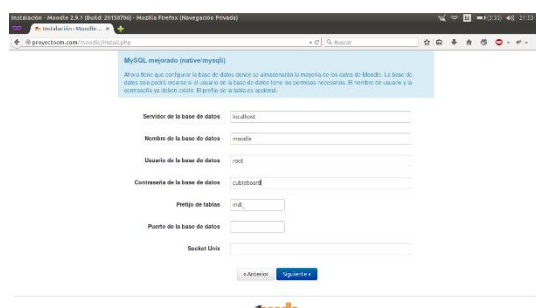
Instalación - Moodle 2.9.1 (Build: 20150706) - Mozilla Firefox (Navegación Privada)

(3:35) 21:53

Instalación - Moodle ... ×

prayectoam.com/moodle/install.php

Buscar

MySQL mejorado (native/mysqli)

Ahora tiene que configurar la base de datos donde se almacenarán la mayoría de los datos de Moodle. La base de datos sólo podrá crearse si el usuario de la base de datos tiene los permisos necesarios. El nombre de usuario y la contraseña ya deben existir. El prefijo de la tabla es opcional.

Servidor de la base de datos localhost

Nombre de la base de datos moodle

Usuario de la base de datos root

Contraseña de la base de datos cubieboard

Prefijo de tablas mdl_

Puerto de la base de datos

Socket Unix

« Anterior Siguiente »

moodle